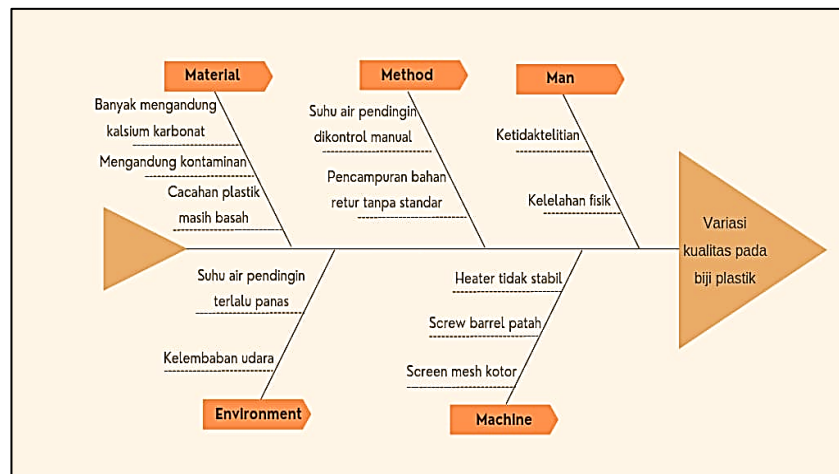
Material

Banyak mengandung kalsium karbonat

Mengandung kontaminan

Cacahan plastik masih basah

Method

Suhu air pendingin dikontrol manual

Pencampuran bahan retur tanpa standar

Man

Ketidaktelitian

Kelelahan fisik

Variasi kualitas pada biji plastik

Suhu air pendingin terlalu panas

Kelembaban udara

Environment

Heater tidak stabil

Screw barrel patah

Screen mesh kotor

Machine